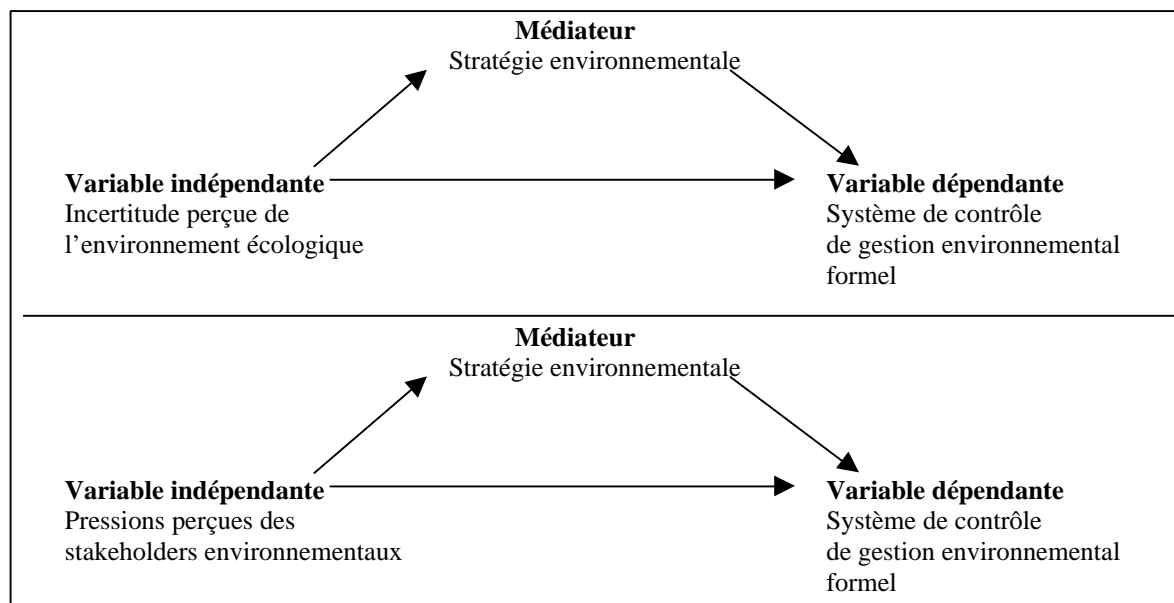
**Médiateur**
Stratégie environnementale

**Variable indépendante**
Incertitude perçue de l'environnement écologique

**Variable dépendante**
Système de contrôle de gestion environnemental formel

**Médiateur**
Stratégie environnementale

**Variable indépendante**
Pressions perçues des stakeholders environnementaux

**Variable dépendante**
Système de contrôle de gestion environnemental formel